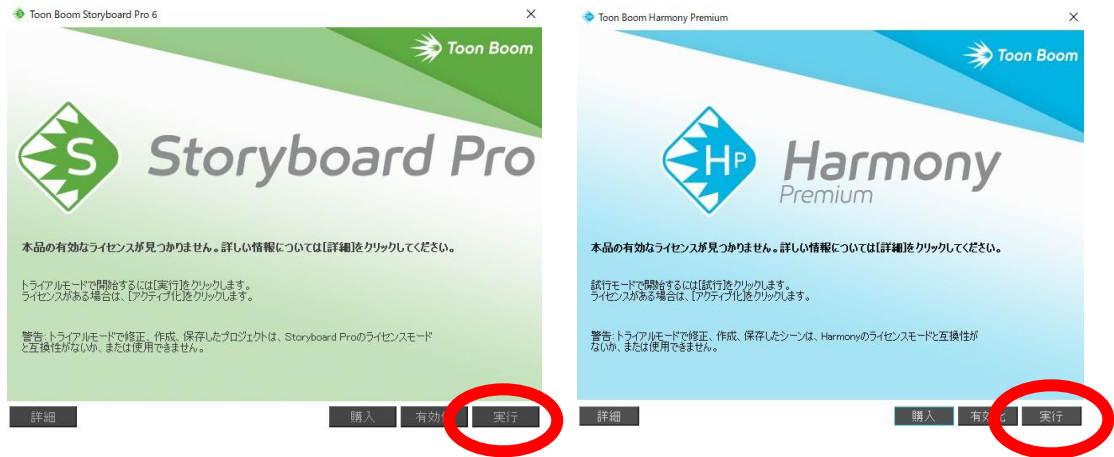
Toon Boom Storyboard Pro 6

×

Toon Boom

S

Storyboard Pro

本品の有効なライセンスが見つかりません。詳しい情報については[詳細]をクリックしてください。

トライアルモードで開始するには[実行]をクリックします。
ライセンスがある場合は、[アクティブ化]をクリックします。

警告:トライアルモードで修正、作成、保存したプロジェクトは、Storyboard Proのライセンスモードと互換性がないか、または使用できません。

詳細

購入

有効化

実行

Toon Boom Harmony Premium

×

Toon Boom

HP

Harmony

Premium

本品の有効なライセンスが見つかりません。詳しい情報については[詳細]をクリックしてください。

試行モードで開始するには[試行]をクリックします。
ライセンスがある場合は、[アクティブ化]をクリックします。

警告:トライアルモードで修正、作成、保存したシーンは、Harmonyのライセンスモードと互換性がないか、または使用できません。

詳細

購入

有効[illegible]

実行